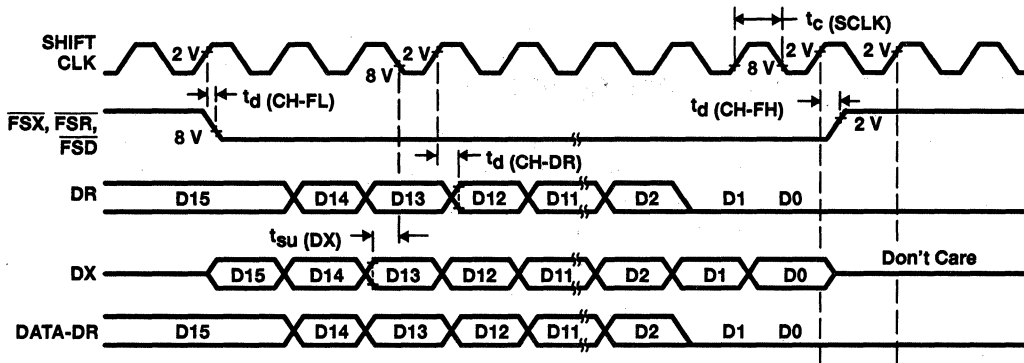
SHIFT CLK
2 V
8 V
2 V
$t_c$ (SCLK)
8 V
2 V
2 V
$t_d$ (CH-FL)
$\overline{FSX}$, $\overline{FSR}$, $\overline{FSD}$
8 V
$t_d$ (CH-FH)
2 V
$t_d$ (CH-DR)
DR
D15
D14
D13
D12
D11
D2
D1
D0
$t_{su}$ (DX)
DX
D15
D14
D13
D12
D11
D2
D1
D0
Don't Care
DATA-DR
D15
D14
D13
D12
D11
D2
D1
D0